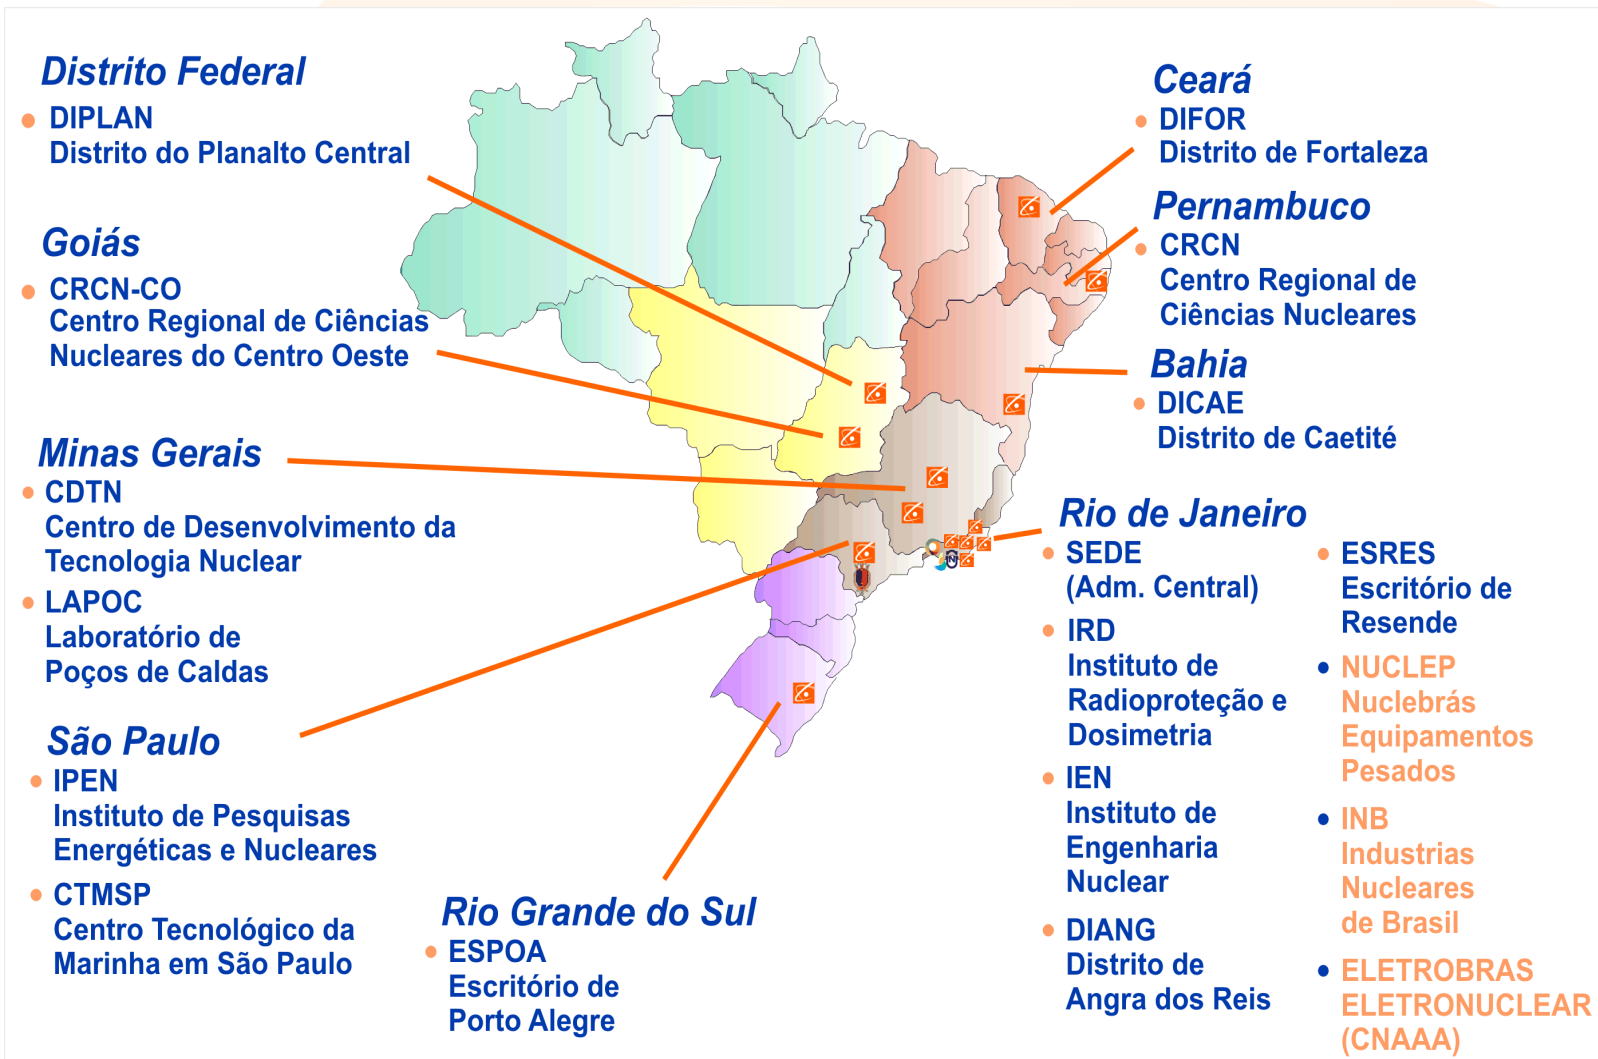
Distrito Federal
DIPLAN
Distrito do Planalto Central

Goiás
CRCN-CO
Centro Regional de Ciências Nucleares do Centro Oeste

Minas Gerais
CDTN
Centro de Desenvolvimento da Tecnologia Nuclear
LAPOC
Laboratório de Poços de Caldas

São Paulo
IPEN
Instituto de Pesquisas Energéticas e Nucleares
CTMSP
Centro Tecnológico da Marinha em São Paulo

Rio Grande do Sul
ESPOA
Escritório de Porto Alegre

Ceará
DIFOR
Distrito de Fortaleza

Pernambuco
CRCN
Centro Regional de Ciências Nucleares

Bahia
DICAE
Distrito de Caetité

Rio de Janeiro
SEDE
(Adm. Central)
IRD
Instituto de Radioproteção e Dosimetria
IEN
Instituto de Engenharia Nuclear
DIANG
Distrito de Angra dos Reis

ESRES
Escritório de Resende
NUCLEP
Nuclebrás Equipamentos Pesados
INB
Industrias Nucleares de Brasil
ELETROBRAS ELETRONUCLEAR (CNAAA)